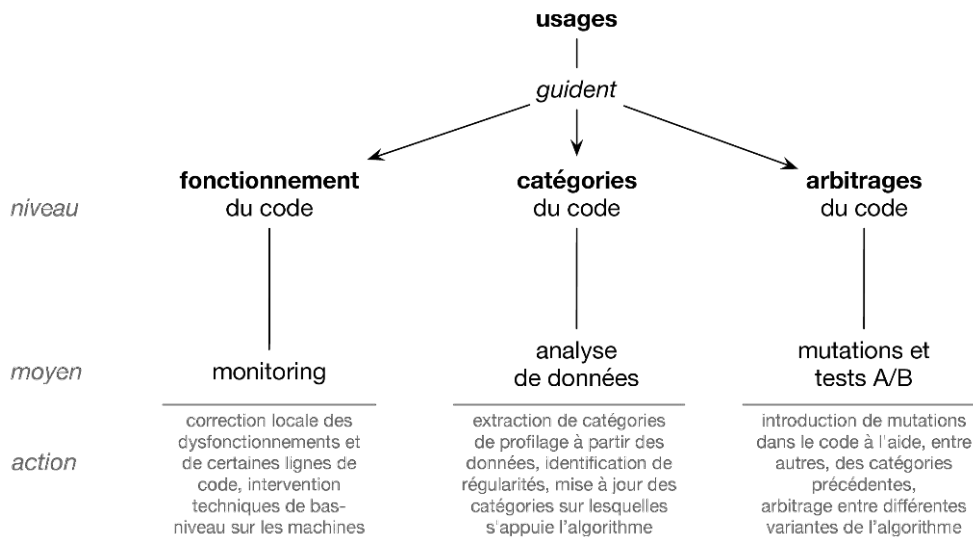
usages

guident

niveau

fonctionnement du code

catégories du code

arbitrages du code

moyen

monitoring

analyse de données

mutations et tests A/B

action

correction locale des dysfonctionnements et de certaines lignes de code, intervention techniques de bas-niveau sur les machines

extraction de catégories de profilage à partir des données, identification de régularités, mise à jour des catégories sur lesquelles s'appuie l'algorithme

introduction de mutations dans le code à l'aide, entre autres, des catégories précédentes, arbitrage entre différentes variantes de l'algorithme